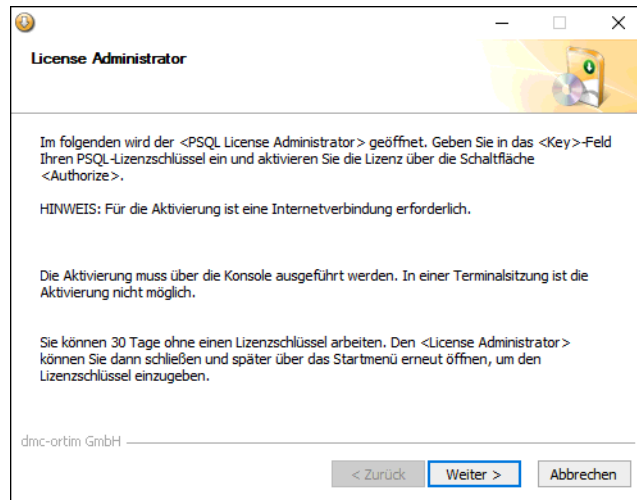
License Administrator

Im folgenden wird der <PSQL License Administrator> geöffnet. Geben Sie in das <Key>-Feld Ihren PSQL-Lizenzschlüssel ein und aktivieren Sie die Lizenz über die Schaltfläche <Authorize>.

HINWEIS: Für die Aktivierung ist eine Internetverbindung erforderlich.

Die Aktivierung muss über die Konsole ausgeführt werden. In einer Terminalsitzung ist die Aktivierung nicht möglich.

Sie können 30 Tage ohne einen Lizenzschlüssel arbeiten. Den <License Administrator> können Sie dann schließen und später über das Startmenü erneut öffnen, um den Lizenzschlüssel einzugeben.

dmc-ortim GmbH

< Zurück
Weiter >
Abbrechen